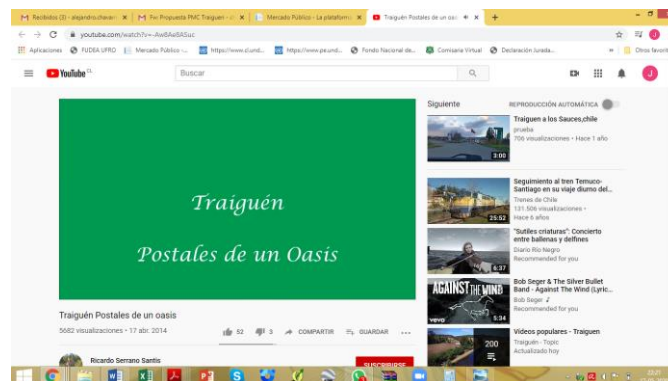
Recibidos (3) - alejandro.chavar | Fw: Propuesta PMC Traiguen | Mercado Público - La plataforma | Traiguén Postales de un oasis | +

youtube.com/watch?v=-AwBAeBASuc

Aplicaciones | FUDEA UFRO | Mercado Público - | https://www.slund... | https://www.pe.und... | Fondo Nacional de... | Comisaría Virtual | Declaración Jurada... | Otros favoritos

YouTube CL

Buscar

Traiguén

Postales de un Oasis

Traiguén Postales de un oasis

5682 visualizaciones • 17 abr. 2014

52 | 3 | COMPARTIR | GUARDAR | ...

Ricardo Serrano Santis

SUSCRIBIRSE

Siguiente

REPRODUCCIÓN AUTOMÁTICA

Traiguen a los Sauces,chile
prueba
706 visualizaciones • Hace 1 año
3:00

Seguimiento al tren Temuco-Santiago en su viaje diurno del...
Trenes de Chile
131.506 visualizaciones •
Hace 6 años
25:52

"Sutiles criaturas": Concierto entre ballenas y delfines
Diario Río Negro
Recommended for you
6:37

AGAINST THE WIND
Bob Seger & The Silver Bullet Band - Against The Wind (Lyric...
Bob Seger
Recommended for you
5:34

Videos populares - Traiguen
Traiguén - Topic
Actualizado hoy
200